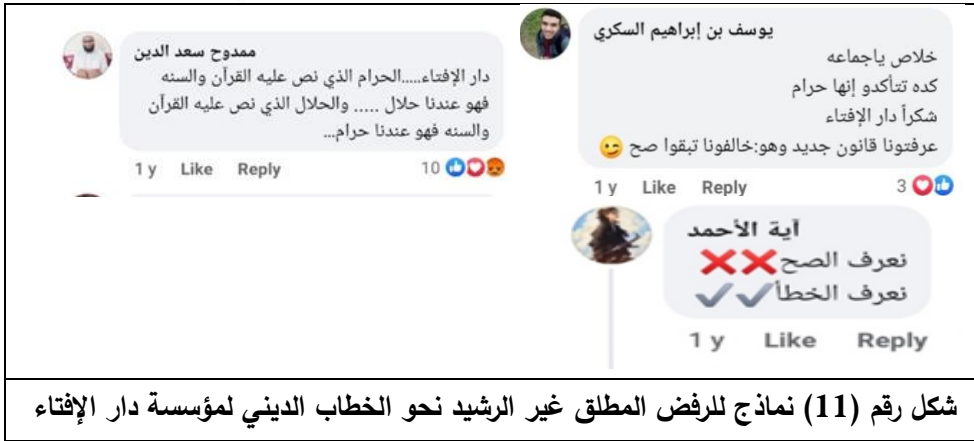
يوسف بن إبراهيم السكري

خلاص ياجماعه
كده تتأكدو إنها حرام
شكراً دار الإفتاء
عرفتونا قانون جديد وهو:خالفونا تبقوا صح

1 y Like Reply 3

آية الأحمد

نعرف الصح ❌❌
نعرف الخطأ ✔✔

1 y Like Reply

ممدوح سعد الدين

دار الإفتاء.....الحرام الذي نص عليه القرآن والسنه فهو عندنا حلال ..... والحلال الذي نص عليه القرآن والسنه فهو عندنا حرام...

1 y Like Reply 10

شكل رقم (11) نماذج للرفض المطلق غير الرشيد نحو الخطاب الديني لمؤسسة دار الإفتاء